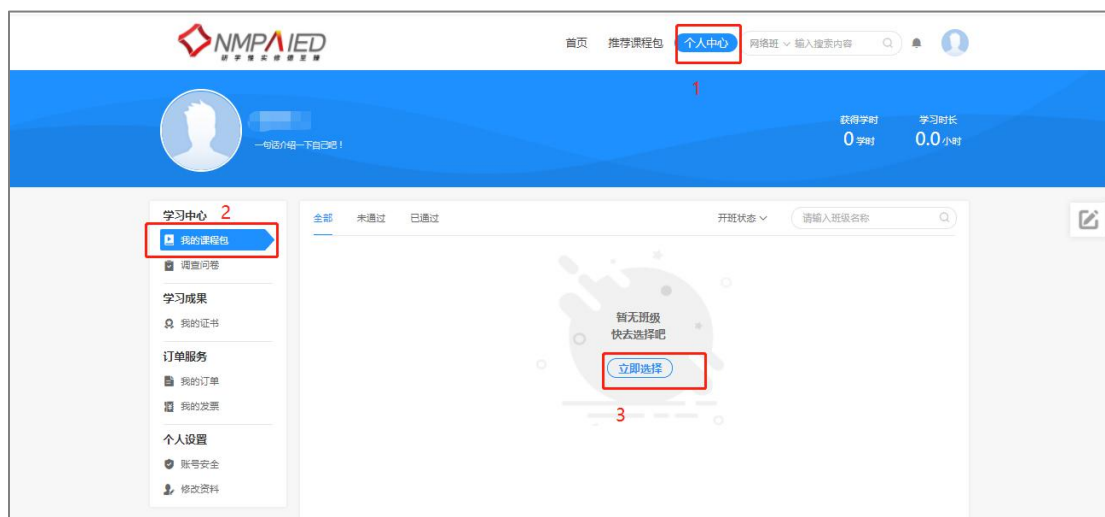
NMPAIED
研 学 报 实 修 德 至 精

首页 推荐课程包 个人中心 网络班 输入搜索内容

1

一句话介绍一下自己吧！

获得学时 0 学时

学习时长 0.0 小时

学习中心 2

我的课程包

调查问卷

学习成果

我的证书

订单服务

我的订单

我的发票

个人设置

账号安全

修改资料

全部 未通过 已通过

开班状态 请输入班级名称

暂无班级
快去选择吧

立即选择

3